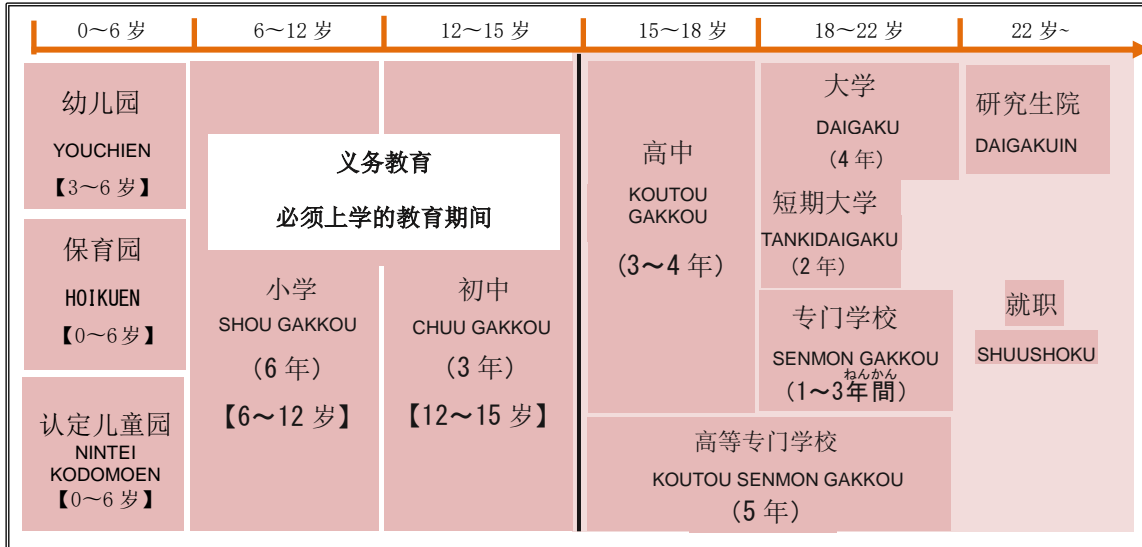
0～6 岁 | 6～12 岁 | 12～15 岁 | 15～18 岁 | 18～22 岁 | 22 岁~

幼儿园
YOUCHIEN
【3～6 岁】

保育园
HOIKUEN
【0～6 岁】

认定儿童园
NINTEI
KODOMOEN
【0～6 岁】

义务教育
必须上学的教育期间

小学
SHOU GAKKOU
（6 年）
【6～12 岁】

初中
CHUU GAKKOU
（3 年）
【12～15 岁】

高中
KOUTOU
GAKKOU
（3～4 年）

大学
DAIGAKU
（4 年）

短期大学
TANKIDAIGAKU
（2 年）

专门学校
SENMON GAKKOU
ねんかん
（1～3年間）

高等专门学校
KOUTOU SENMON GAKKOU
（5 年）

研究生院
DAIGAKUIN

就职
SHUUSHOKU